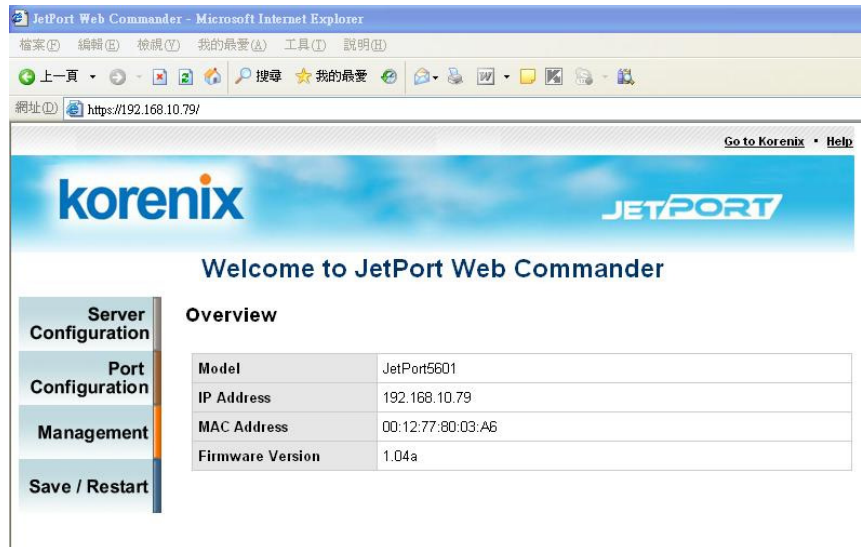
JetPort Web Commander - Microsoft Internet Explorer

檔案(F) 編輯(E) 檢視(V) 我的最愛(A) 工具(T) 說明(H)

上一頁 搜尋 我的最愛

網址(D) https://192.168.10.79/

Go to Korenix • Help

korenix

JETPORT

Welcome to JetPort Web Commander

Server Configuration

Port Configuration

Management

Save / Restart

Overview

| Model | JetPort5601 |
|---|---|
| IP Address | 192.168.10.79 |
| MAC Address | 00:12:77:80:03:A6 |
| Firmware Version | 1.04a |